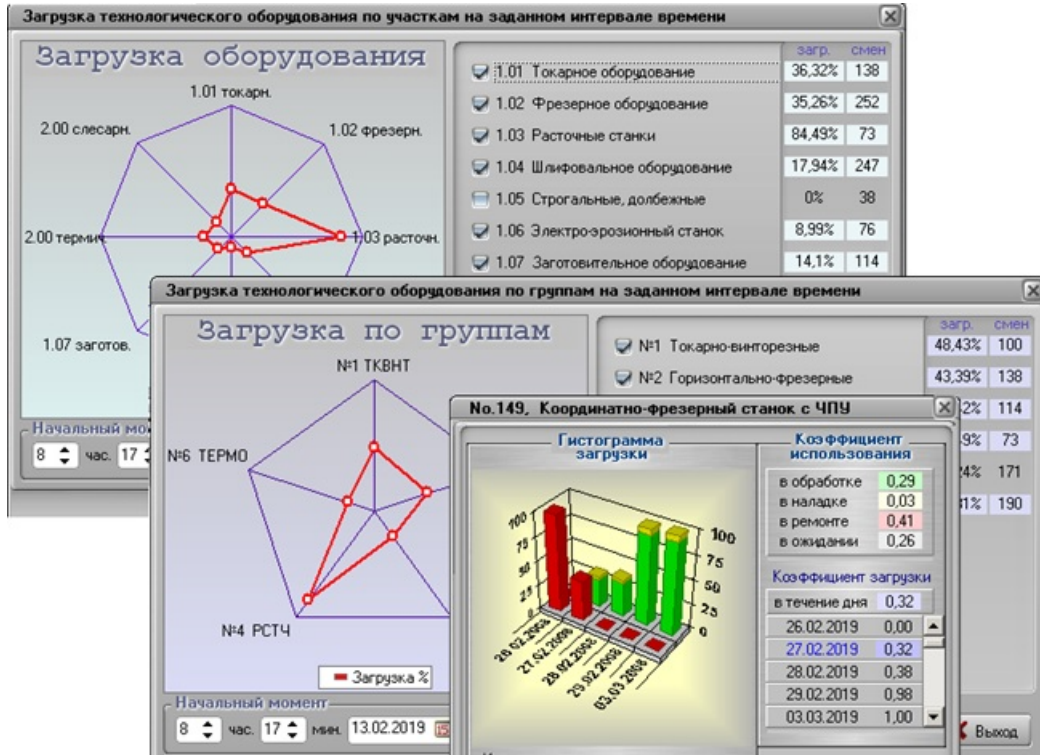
Загрузка технологического оборудования по участкам на заданном интервале времени

Загрузка оборудования

1.01 токарн.
1.02 фрезерн.
1.03 расточн.
2.00 слесарн.
2.00 термич.
1.07 заготов.

| | загр. | смен |
|---|---|---|
| 1.01 Токарное оборудование | 36,32% | 138 |
| 1.02 Фрезерное оборудование | 35,26% | 252 |
| 1.03 Расточные станки | 84,49% | 73 |
| 1.04 Шлифовальное оборудование | 17,94% | 247 |
| 1.05 Строгальные, долбежные | 0% | 38 |
| 1.06 Электро-эрозионный станок | 8,99% | 76 |
| 1.07 Заготовительное оборудование | 14,1% | 114 |

Начальный мом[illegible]
8 час. 17

Загрузка технологического оборудования по группам на заданном интервале времени

Загрузка по группам

№1 ТКВНТ
№6 ТЕРМО
№4 РСТЧ

Загрузка %

| | загр. | смен |
|---|---|---|
| №1 Токарно-винторезные | 48,43% | 100 |
| №2 Горизонтально-фрезерные | 43,39% | 138 |
| | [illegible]2% | 114 |
| | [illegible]9% | 73 |
| | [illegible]4% | 171 |
| | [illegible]1% | 190 |

Начальный момент
8 час. 17 мин. 13.02.2019

Выход

No.149, Координатно-фрезерный станок с ЧПУ

Гистограмма загрузки

100
75
50
25
0
100
75
50
25
0
26.02.2019
27.02.2019
28.02.2019
29.02.2019
03.03.2019

Коэффициент использования
в обработке 0,29
в наладке 0,03
в ремонте 0,41
в ожидании 0,26

Коэффициент загрузки
в течение дня 0,32

| | |
|---|---|
| 26.02.2019 | 0,00 |
| 27.02.2019 | 0,32 |
| 28.02.2019 | 0,38 |
| 29.02.2019 | 0,98 |
| 03.03.2019 | 1,00 |